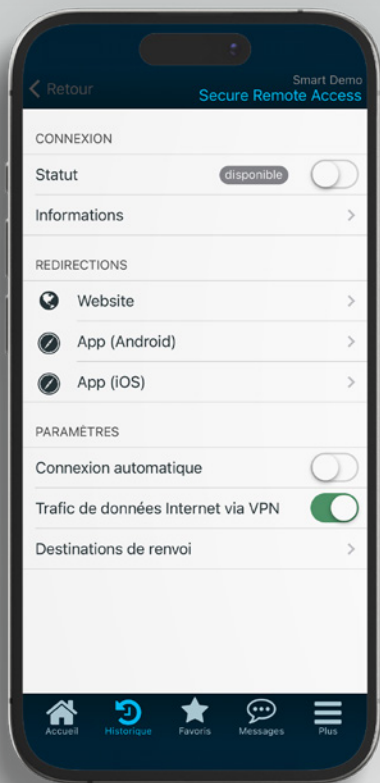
< Retour

Smart Demo
Secure Remote Access

CONNEXION

Statut disponible

Informations >

REDIRECTIONS

Website >

App (Android) >

App (iOS) >

PARAMÈTRES

Connexion automatique

Trafic de données Internet via VPN

Destinations de renvoi >

Accueil Historique Favoris Messages Plus